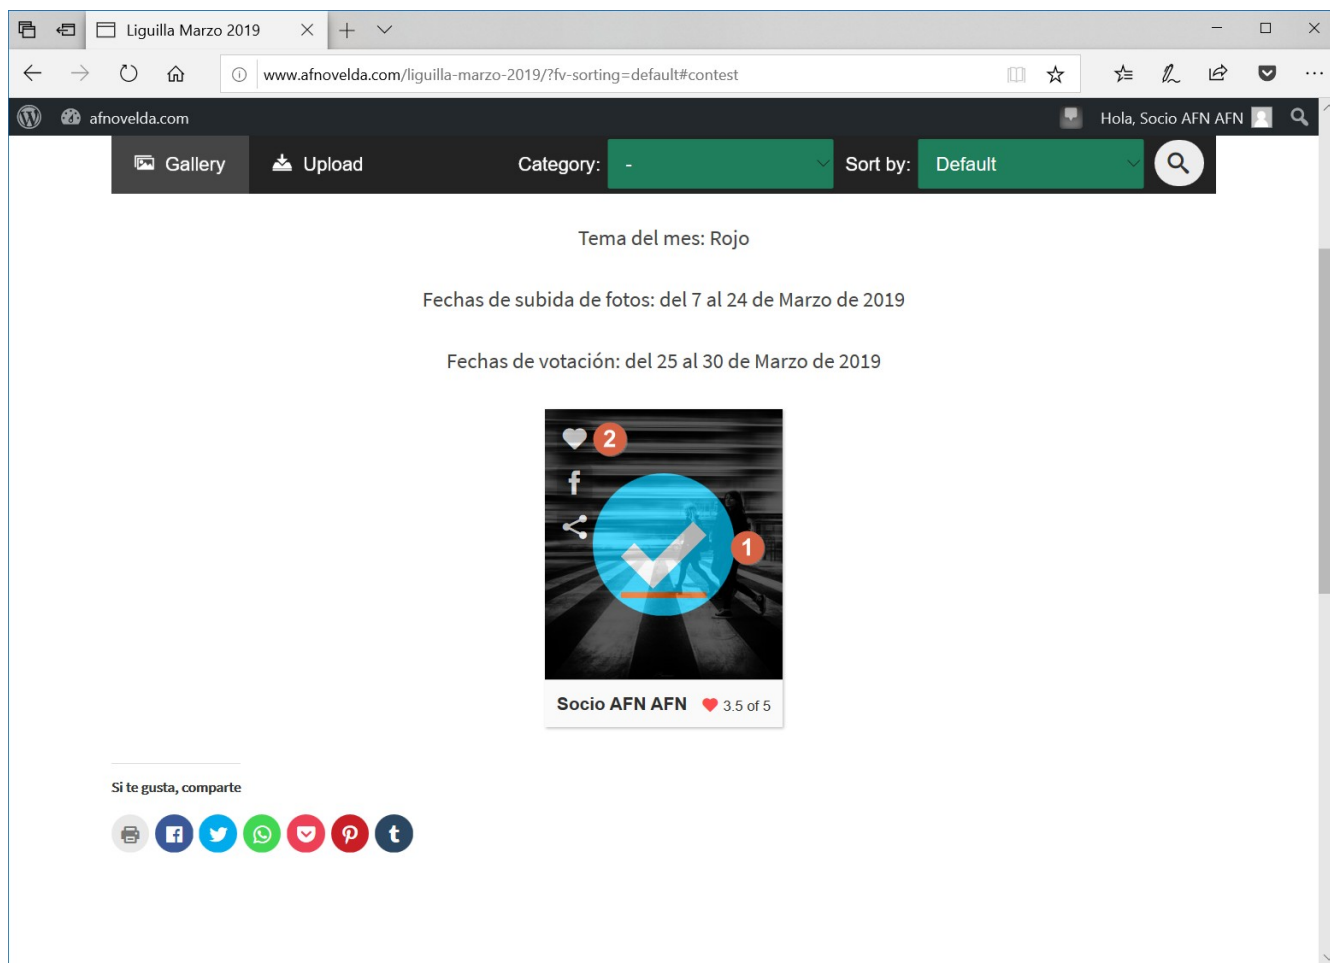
Liguilla Marzo 2019

www.afnovelda.com/liguilla-marzo-2019/?fv-sorting=default#contest

afnovelda.com

Hola, Socio AFN AFN

Gallery

Upload

Category: -

Sort by: Default

Tema del mes: Rojo

Fechas de subida de fotos: del 7 al 24 de Marzo de 2019

Fechas de votación: del 25 al 30 de Marzo de 2019

2

1

Socio AFN AFN 3.5 of 5

Si te gusta, comparte